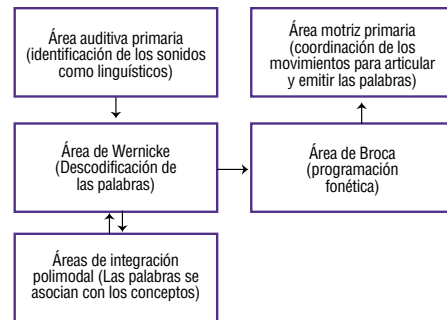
Área auditiva primaria (identificación de los sonidos como linguísticos)

Área de Wernicke (Descodificación de las palabras)

Áreas de integración polimodal (Las palabras se asocian con los conceptos)

Área de Broca (programación fonética)

Área motriz primaria (coordinación de los movimientos para articular y emitir las palabras)